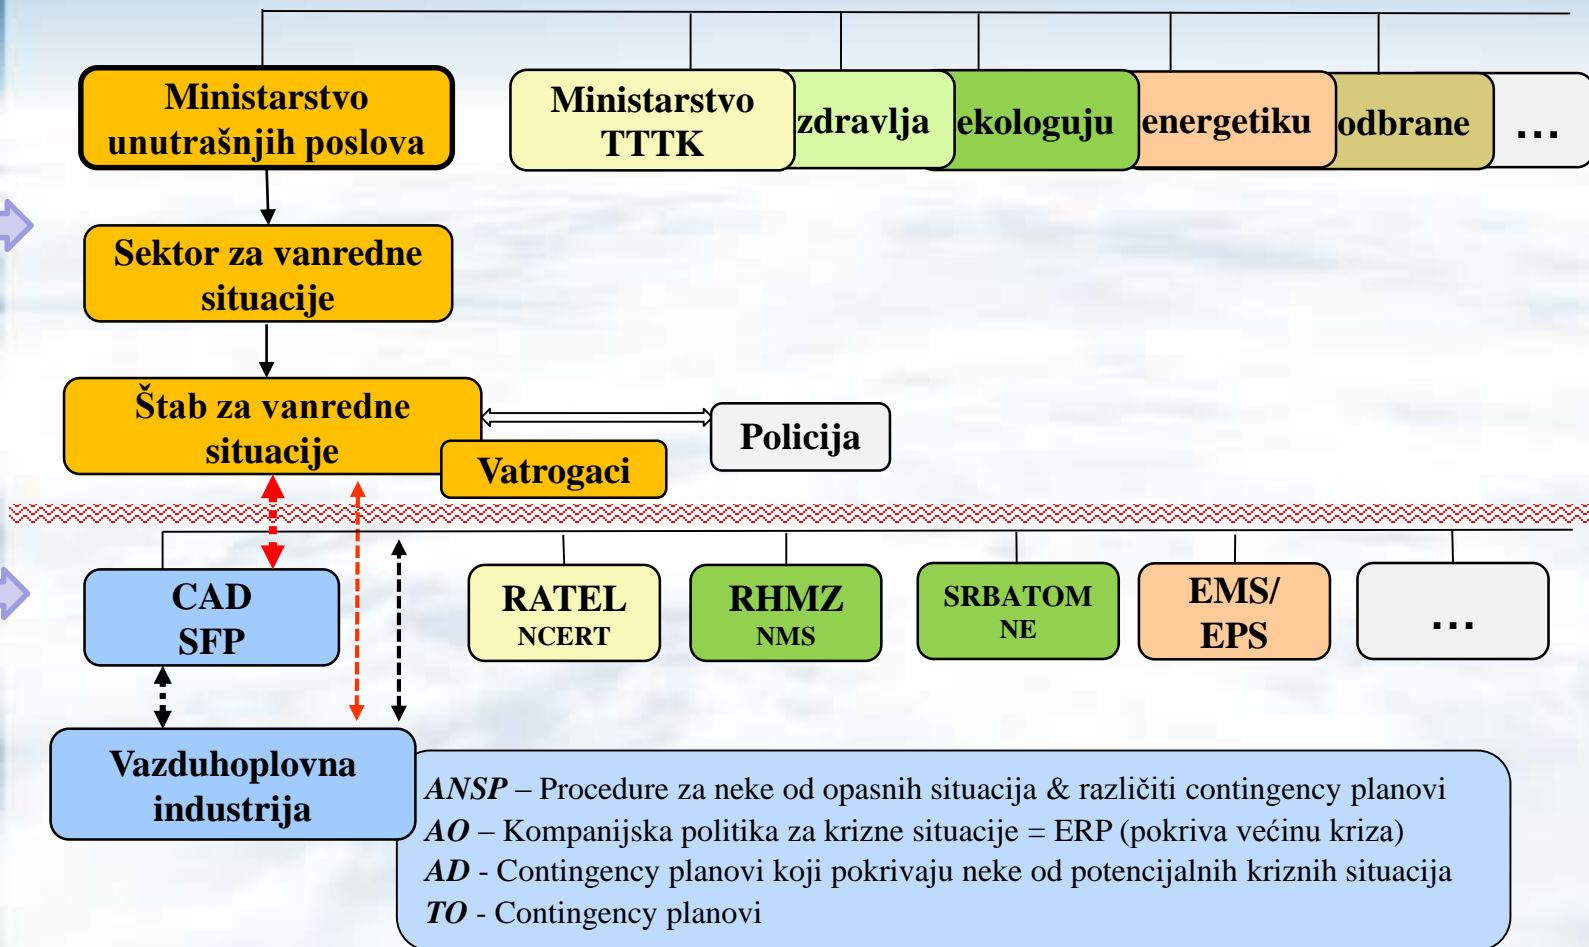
Ministarstvo unutrašnjih poslova

Ministarstvo TTTK

zdravlja

ekologuju

energetiku

odbrane

…

Sektor za vanredne situacije

Štab za vanredne situacije

Vatrogaci

Policija

CAD SFP

RATEL NCERT

RHMZ NMS

SRBATOM NE

EMS/ EPS

…

Vazduhoplovna industrija

*ANSP* – Procedure za neke od opasnih situacija & različiti contingency planovi
*AO* – Kompanijska politika za krizne situacije = ERP (pokriva većinu kriza)
*AD* - Contingency planovi koji pokrivaju neke od potencijalnih kriznih situacija
*TO* - Contingency planovi